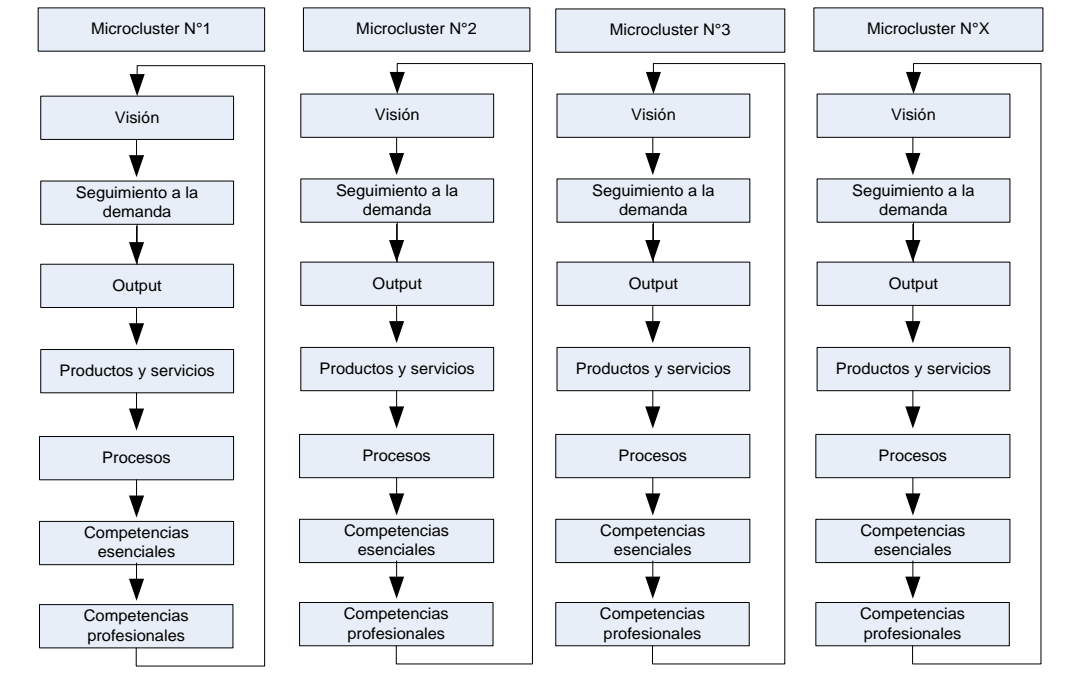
Microcluster N°1

Visión

Seguimiento a la demanda

Output

Productos y servicios

Procesos

Competencias esenciales

Competencias profesionales

Microcluster N°2

Visión

Seguimiento a la demanda

Output

Productos y servicios

Procesos

Competencias esenciales

Competencias profesionales

Microcluster N°3

Visión

Seguimiento a la demanda

Output

Productos y servicios

Procesos

Competencias esenciales

Competencias profesionales

Microcluster N°X

Visión

Seguimiento a la demanda

Output

Productos y servicios

Procesos

Competencias esenciales

Competencias profesionales